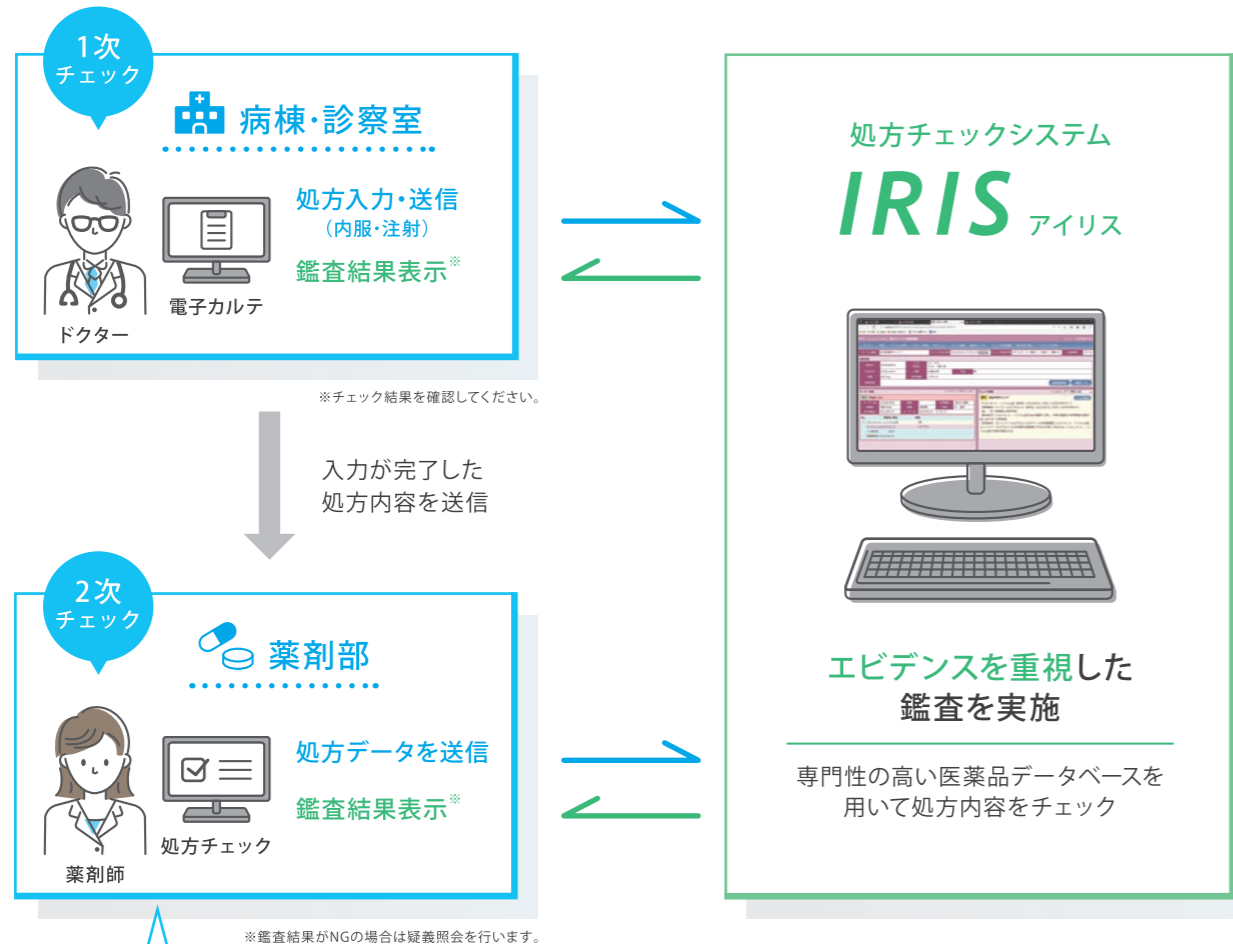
1次
チェック

病棟・診察室

処方入力・送信
（内服・注射）
鑑査結果表示※

電子カルテ

ドクター

※チェック結果を確認してください。

入力が完了した
処方内容を送信

2次
チェック

薬剤部

処方データを送信

鑑査結果表示※

処方チェック

薬剤師

※鑑査結果がNGの場合は疑義照会を行います。

処方チェックシステム
IRIS アイリス

エビデンスを重視した
鑑査を実施

専門性の高い医薬品データベースを
用いて処方内容をチェック